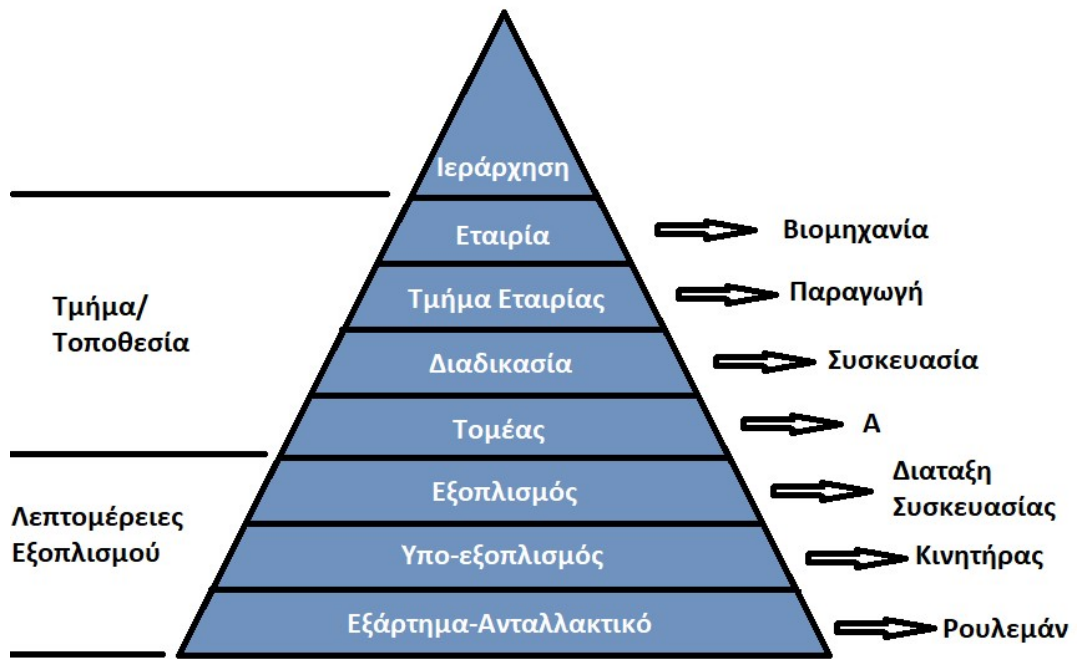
Ιεράρχηση

Εταιρία → Βιομηχανία

Τμήμα Εταιρίας → Παραγωγή

Διαδικασία → Συσκευασία

Τομέας → A

Εξοπλισμός → Διαταξη Συσκευασίας

Υπο-εξοπλισμός → Κινητήρας

Εξάρτημα-Ανταλλακτικό → Ρουλεμάν

Τμήμα/ Τοποθεσία

Λεπτομέρειες Εξοπλισμού